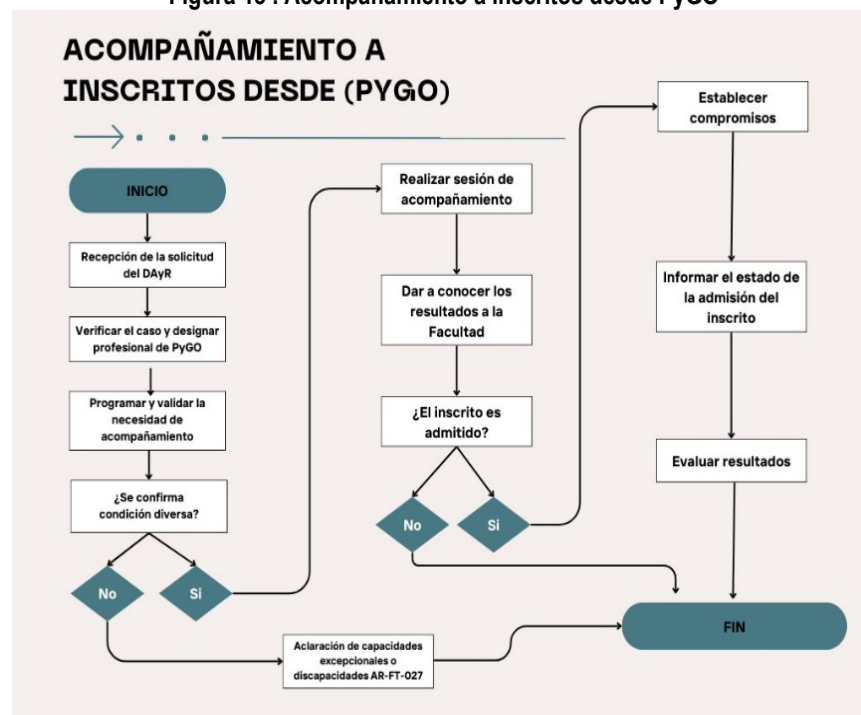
Figura 16 : Acompañamiento a inscritos desde PyGO

ACOMPAÑAMIENTO A INSCRITOS DESDE (PYGO)

INICIO

Recepción de la solicitud del DAyR

Verificar el caso y designar profesional de PyGO

Programar y validar la necesidad de acompañamiento

¿Se confirma condición diversa?

No

Si

Aclaración de capacidades excepcionales o discapacidades AR-FT-027

Realizar sesión de acompañamiento

Dar a conocer los resultados a la Facultad

¿El inscrito es admitido?

No

Si

Establecer compromisos

Informar el estado de la admisión del inscrito

Evaluar resultados

FIN